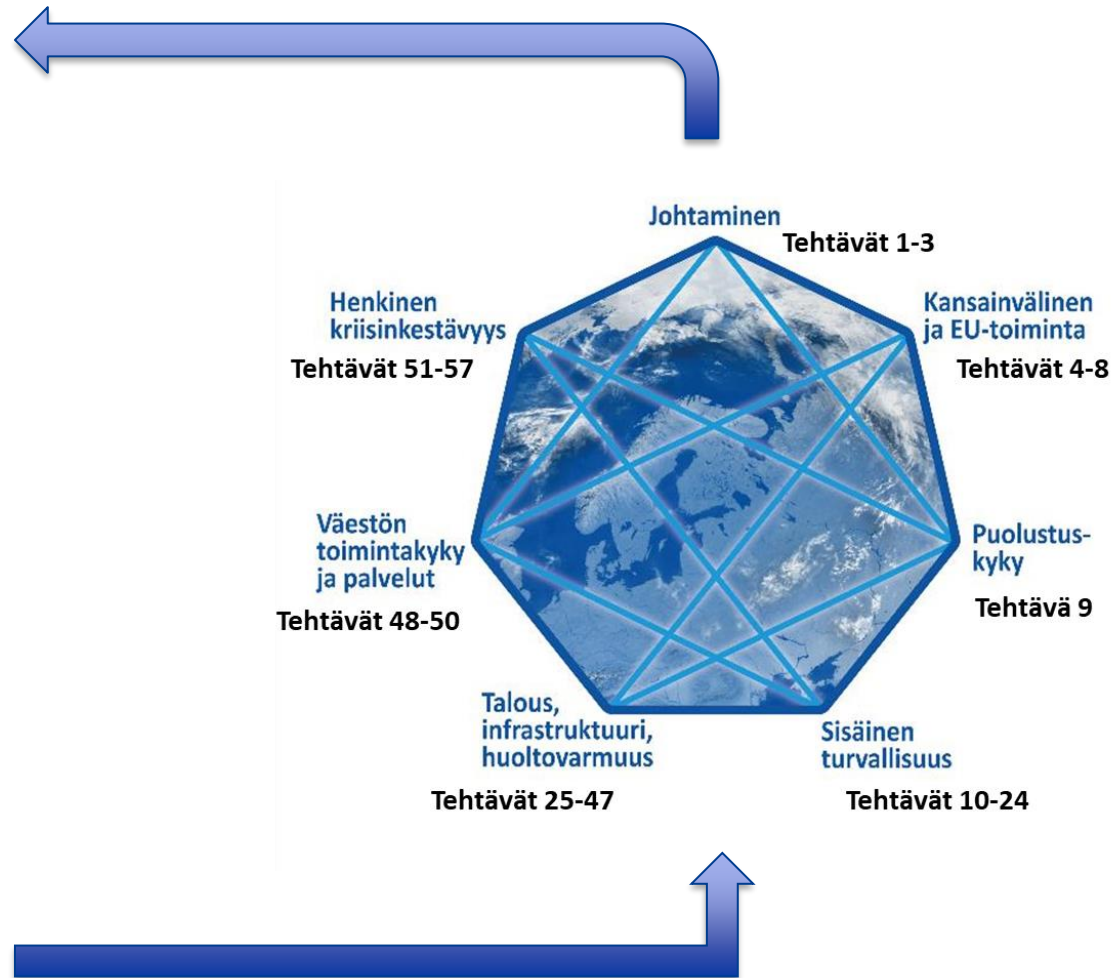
Johtaminen
Tehtävät 1-3

Henkinen kriisinkestävyys
Tehtävät 51-57

Kansainvälinen ja EU-toiminta
Tehtävät 4-8

Väestön toimintakyky ja palvelut
Tehtävät 48-50

Puolustuskyky
Tehtävä 9

Talous, infrastruktuuri, huoltovarmuus
Tehtävät 25-47

Sisäinen turvallisuus
Tehtävät 10-24